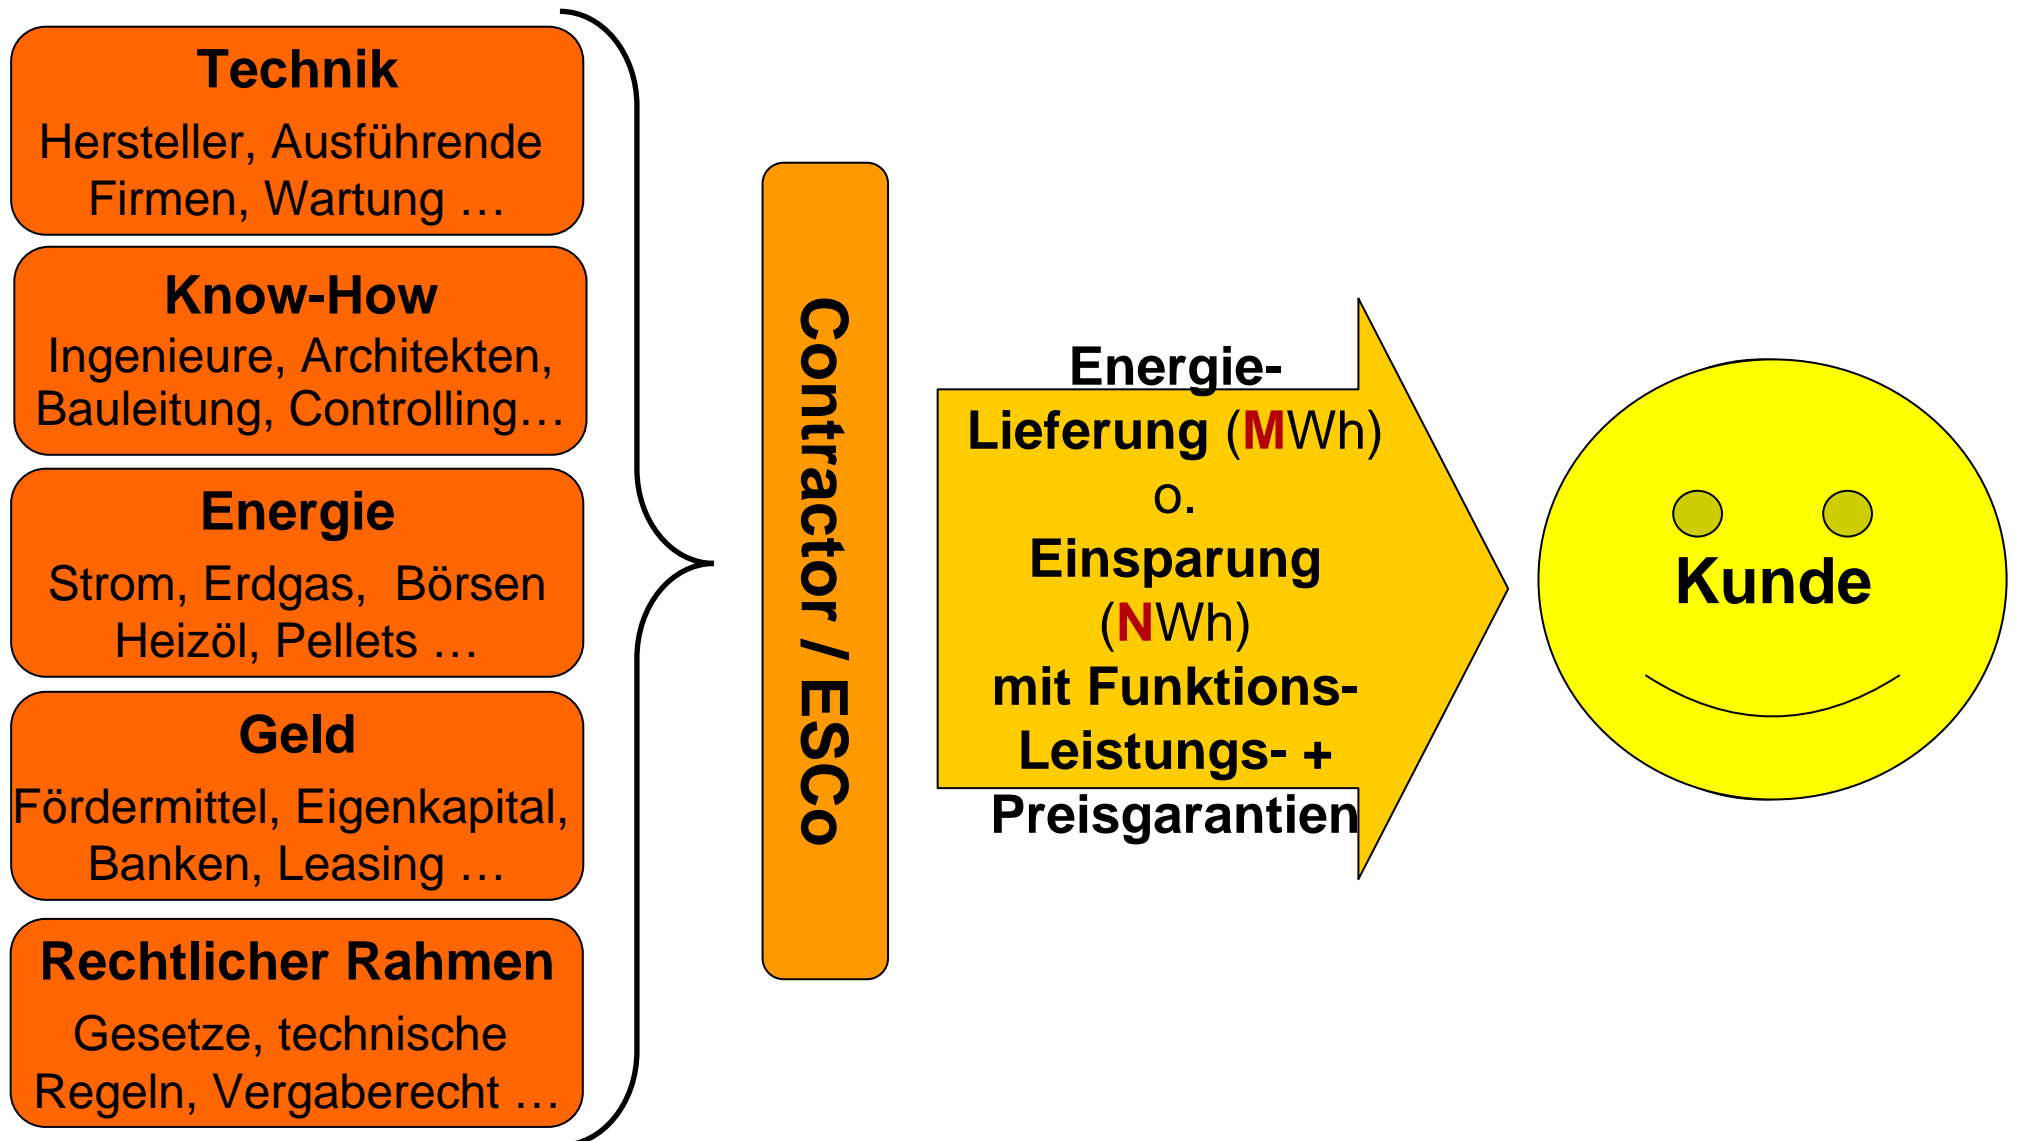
Technik
Hersteller, Ausführende Firmen, Wartung …

Know-How
Ingenieure, Architekten, Bauleitung, Controlling…

Energie
Strom, Erdgas, Börsen Heizöl, Pellets …

Geld
Fördermittel, Eigenkapital, Banken, Leasing …

Rechtlicher Rahmen
Gesetze, technische Regeln, Vergaberecht …

Contractor / ESCo

Energie-Lieferung (MWh) o. Einsparung (NWh) mit Funktions- Leistungs- + Preisgarantien

Kunde